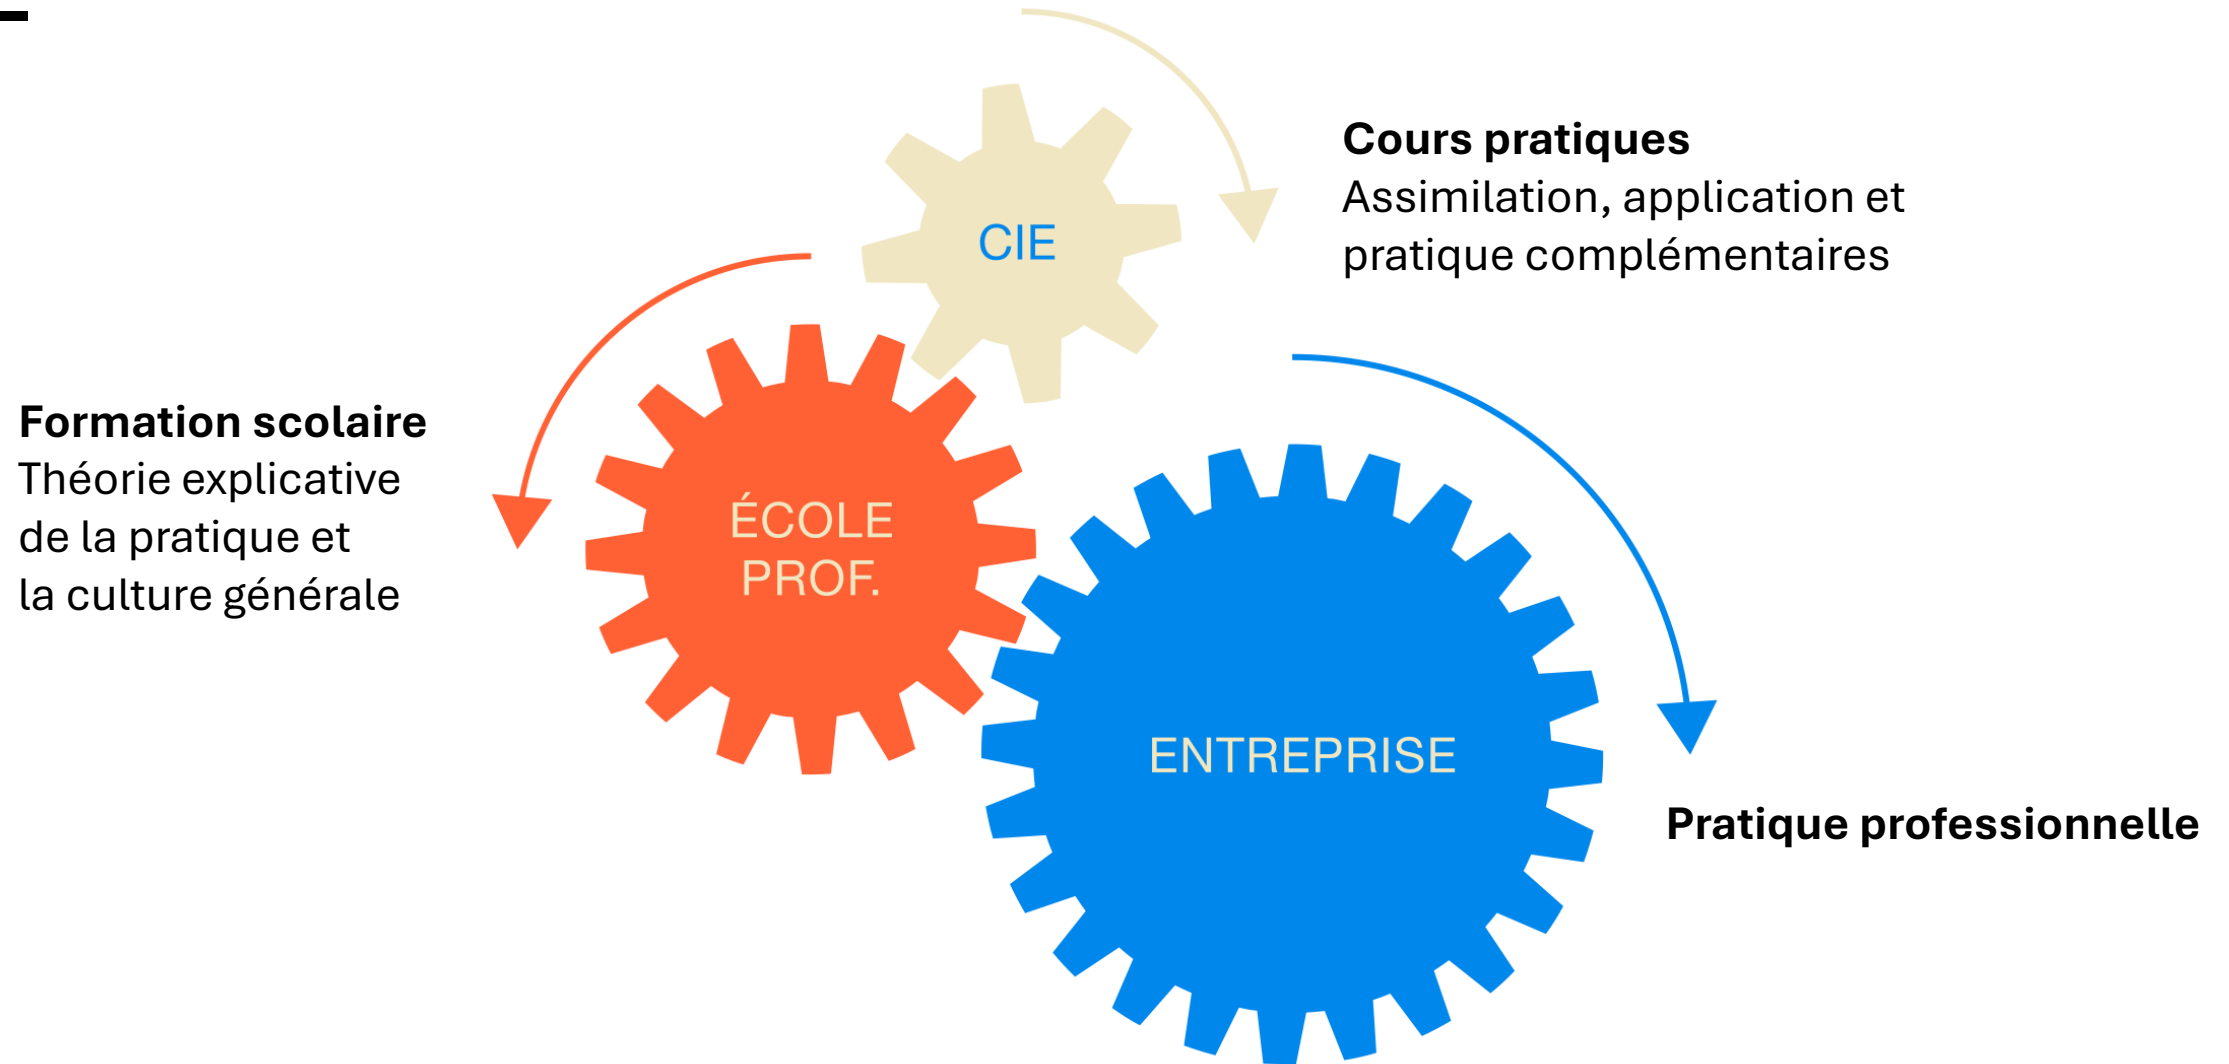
CIE

Cours pratiques
Assimilation, application et pratique complémentaires

Formation scolaire
Théorie explicative de la pratique et la culture générale

ÉCOLE PROF.

ENTREPRISE

Pratique professionnelle